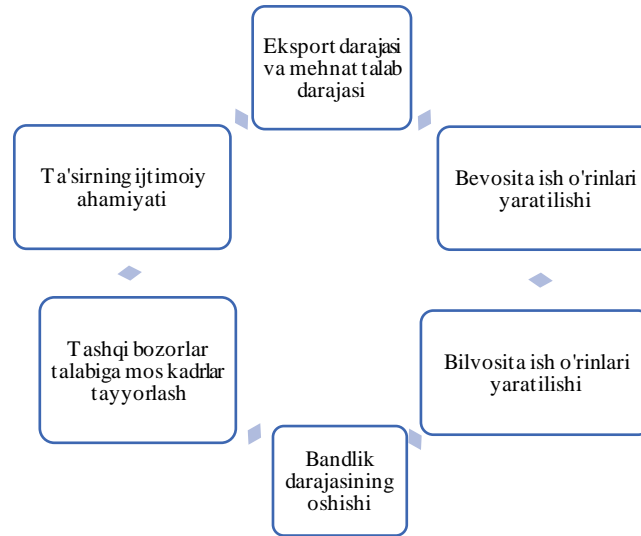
Eksport darajasi va mehnat talab darajasi

Bevosita ish o'rinlari yaratilishi

Bilvosita ish o'rinlari yaratilishi

Bandlik darajasining oshishi

Tashqi bozorlar talabiga mos kadrlar tayyorlash

Ta'sirning ijtimoiy ahamiyati